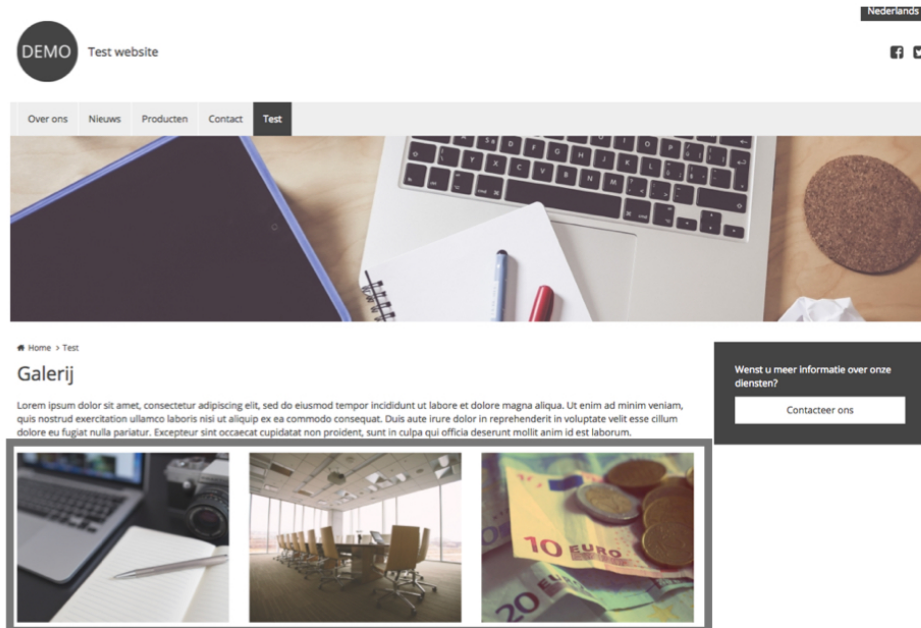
Nederlands

DEMO Test website

Over ons Nieuws Producten Contact Test

Home > Test

Galerij

Lorem ipsum dolor sit amet, consectetur adipiscing elit, sed do eiusmod tempor incididunt ut labore et dolore magna aliqua. Ut enim ad minim veniam, quis nostrud exercitation ullamco laboris nisi ut aliquip ex ea commodo consequat. Duis aute irure dolor in reprehenderit in voluptate velit esse cillum dolore eu fugiat nulla pariatur. Excepteur sint occaecat cupidatat non proident, sunt in culpa qui officia deserunt mollit anim id est laborum.

Wenst u meer informatie over onze diensten?

Contacteer ons

10 EURO

20